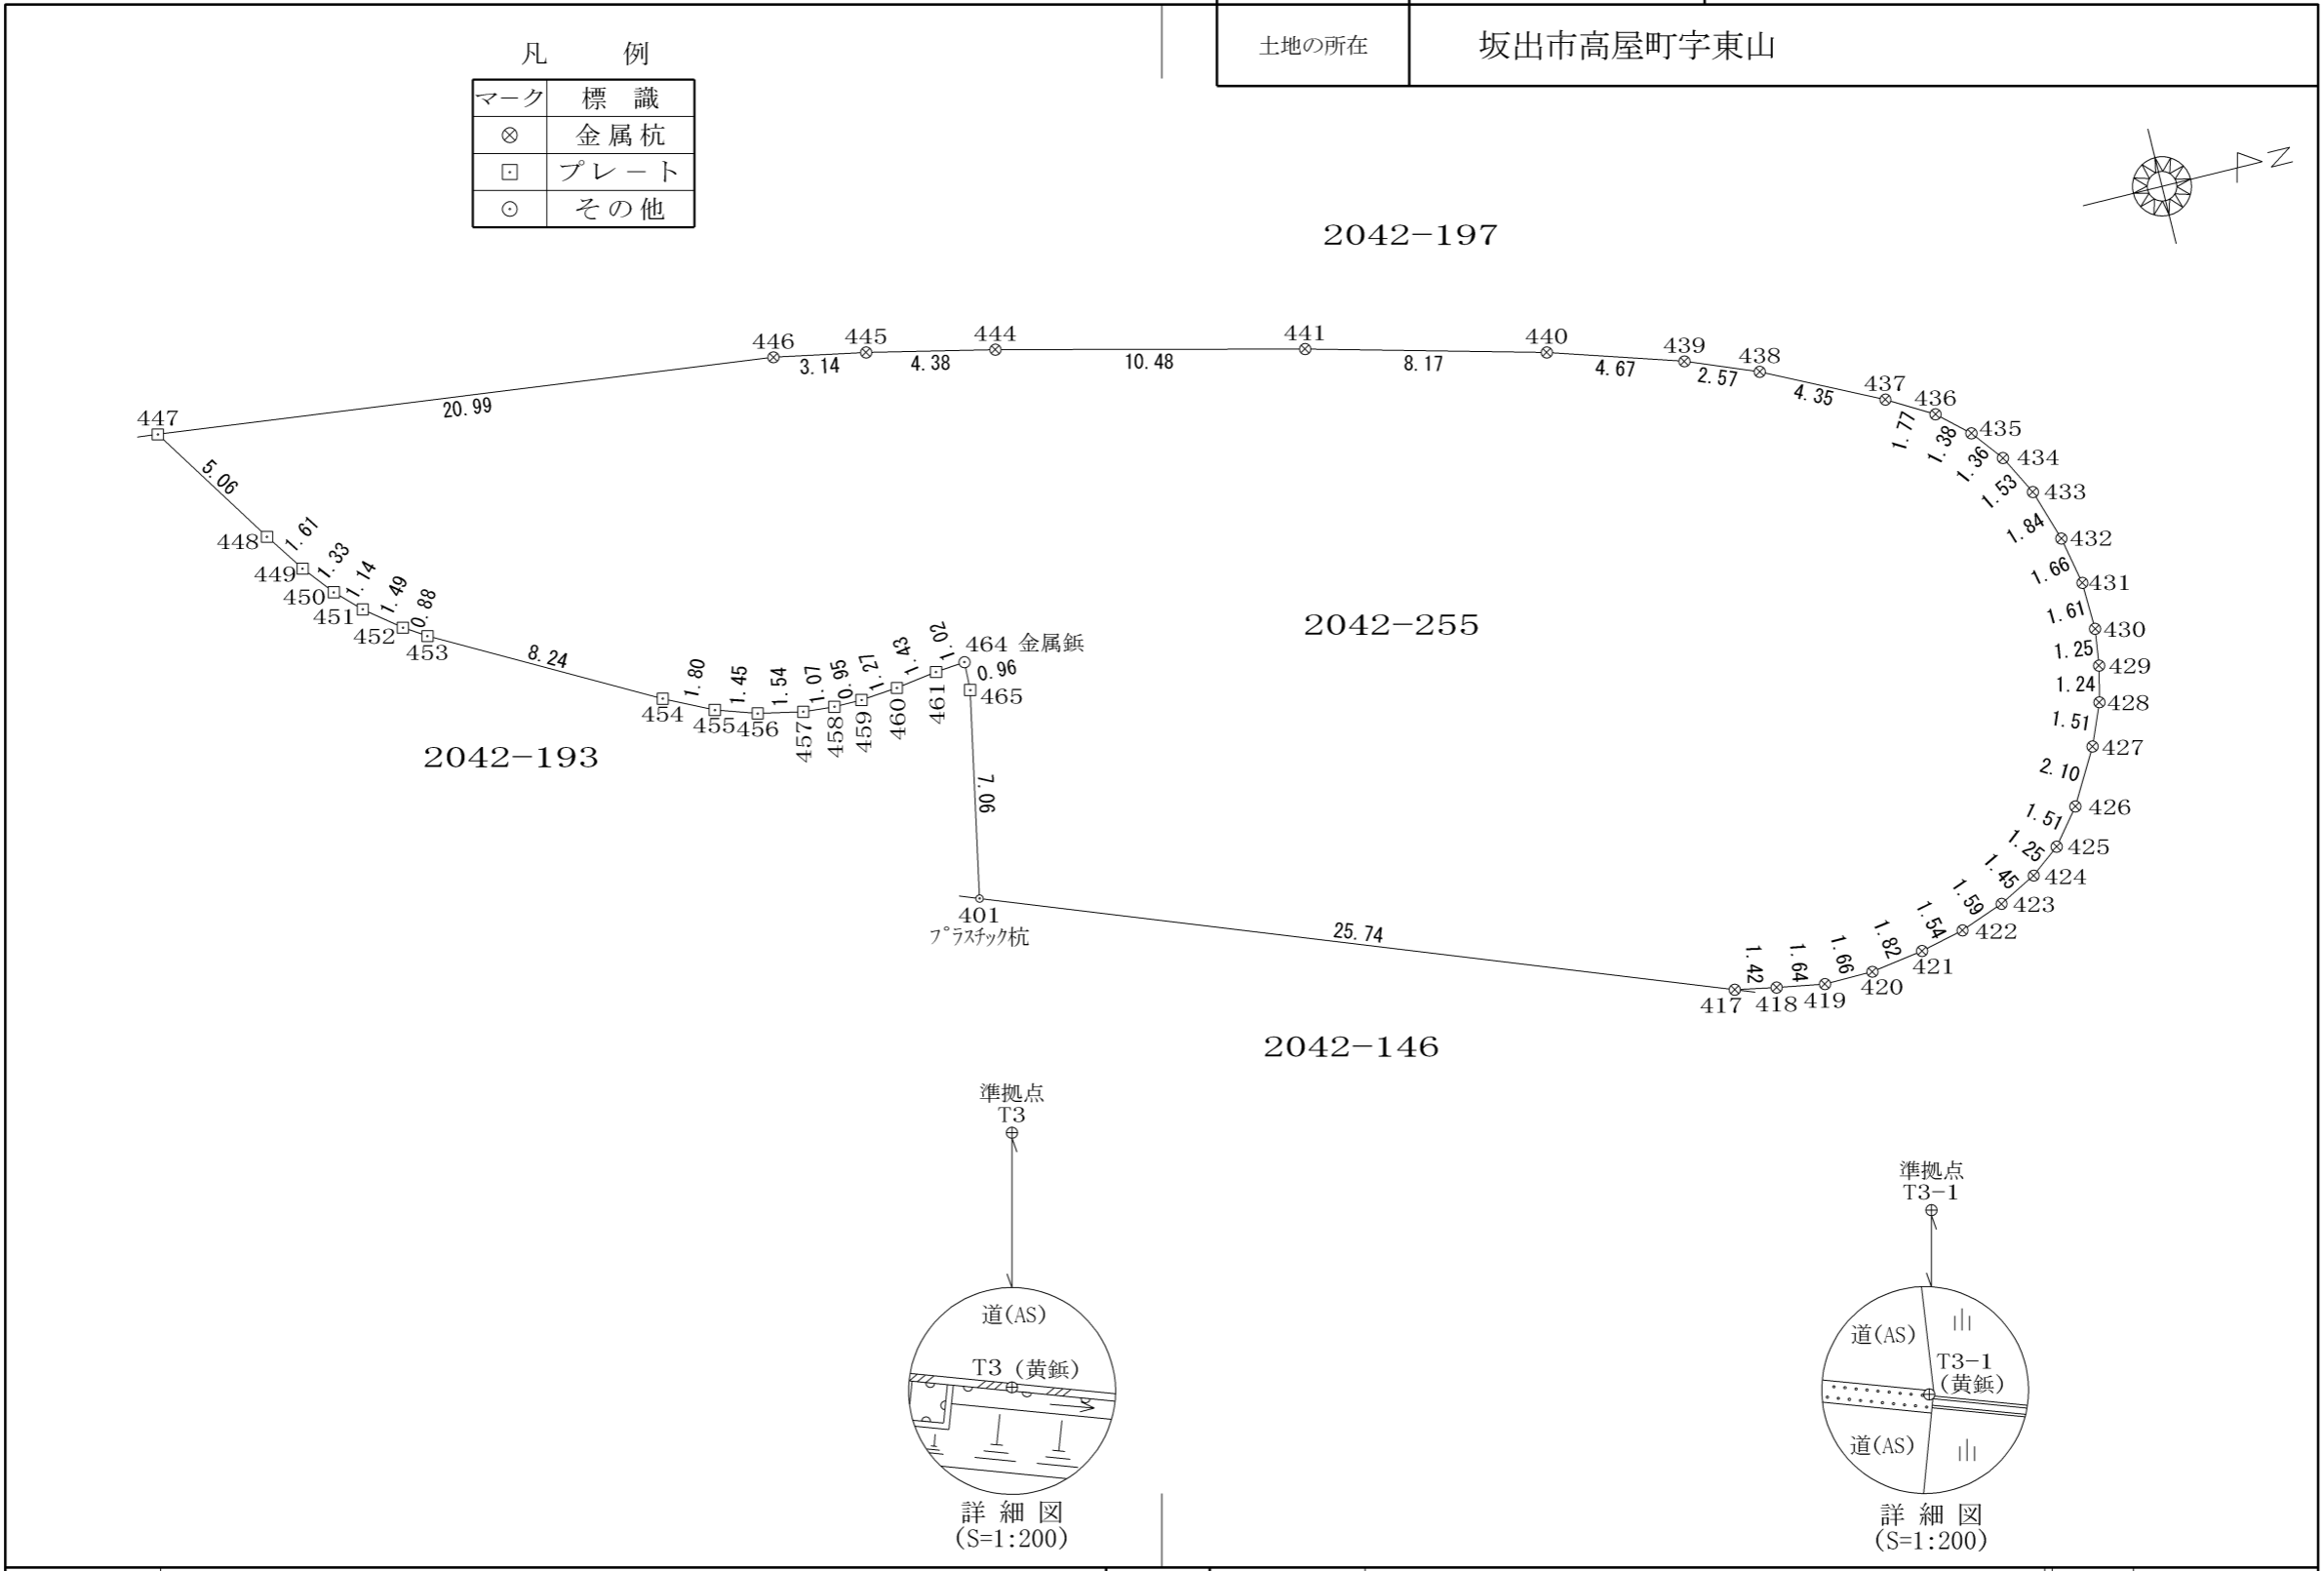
凡 例

| マーク | 標 識 |
|---|---|
| ⊗ | 金属杭 |
| ⊡ | プレート |
| ⊙ | その他 |

| 土地の所在 | 坂出市高屋町字東山 |
|---|---|

N

2042−197

446 445 444 441 440 439 438 437 436 435 434 433 432 431 430 429 428 427 426 425 424 423 422 421 420 419 418 417

3.14 4.38 10.48 8.17 4.67 2.57 4.35 1.77 1.38 1.36 1.53 1.84 1.66 1.61 1.25 1.24 1.51 2.10 1.51 1.25 1.45 1.59 1.54 1.82 1.66 1.64 1.42

447 20.99 5.06

448 1.61 449 1.33 450 1.14 451 1.49 452 0.88 453 8.24 454 1.80 455 1.45 456 1.54 457 1.07 458 0.95 459 1.27 460 1.43 461 1.02 464 金属鋲 0.96 465

2042−255

2042−193

7.06

401
プラスチック杭

25.74

2042−146

準拠点
T3

道(AS)
T3 (黄鋲)

詳 細 図
(S=1:200)

準拠点
T3−1

道(AS)
T3−1
(黄鋲)
道(AS)

詳 細 図
(S=1:200)